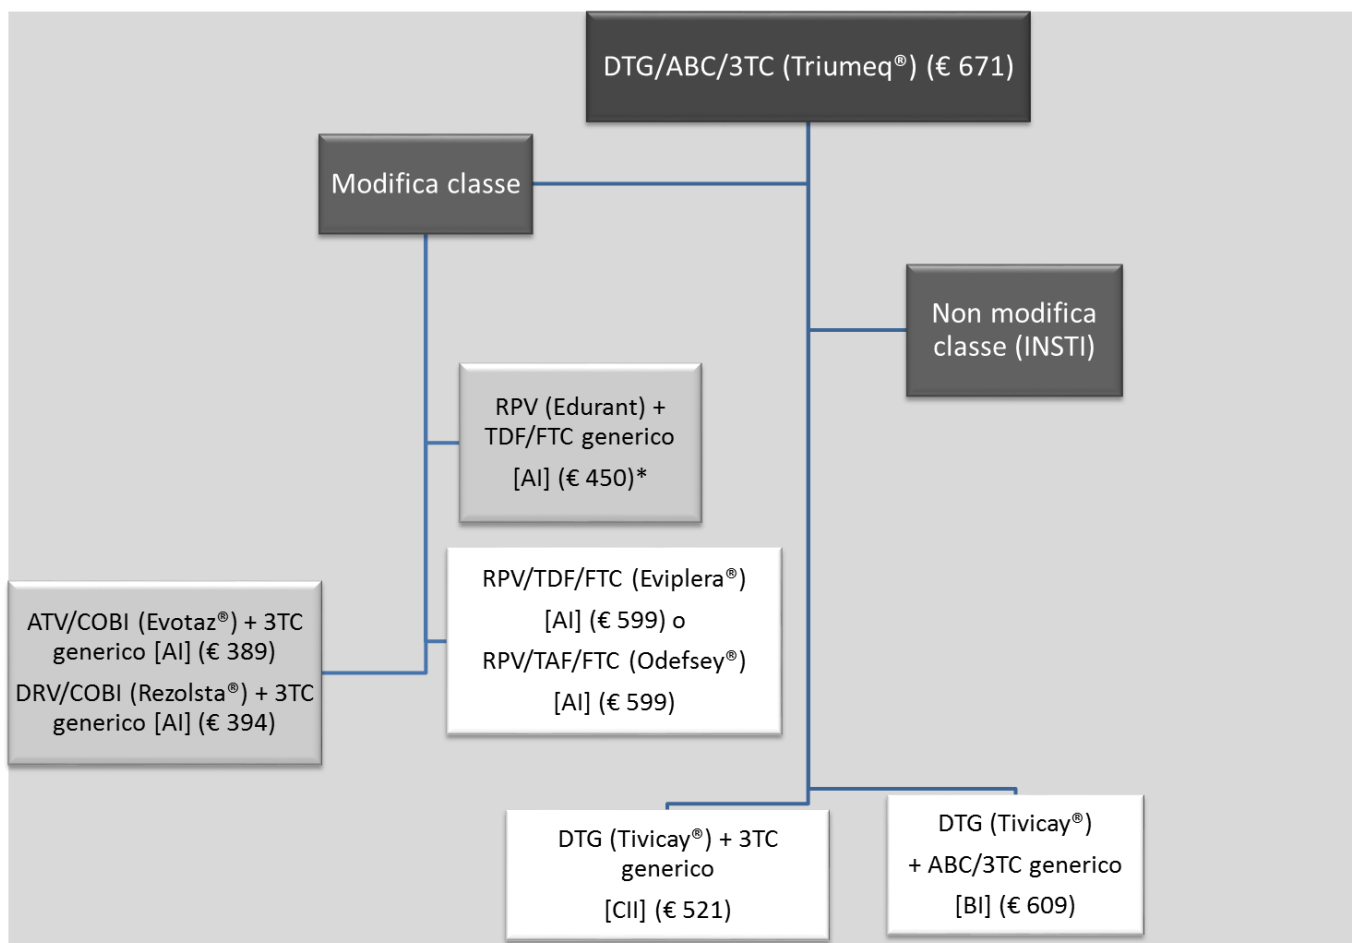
DTG/ABC/3TC (Triumeq®) (€ 671)

Modifica classe

Non modifica classe (INSTI)

RPV (Edurant) + TDF/FTC generico [AI] (€ 450)*

RPV/TDF/FTC (Eviplera®) [AI] (€ 599) o RPV/TAF/FTC (Odefsey®) [AI] (€ 599)

ATV/COBI (Evotaz®) + 3TC generico [AI] (€ 389)
DRV/COBI (Rezolsta®) + 3TC generico [AI] (€ 394)

DTG (Tivicay®) + 3TC generico [CII] (€ 521)

DTG (Tivicay®) + ABC/3TC generico [BI] (€ 609)